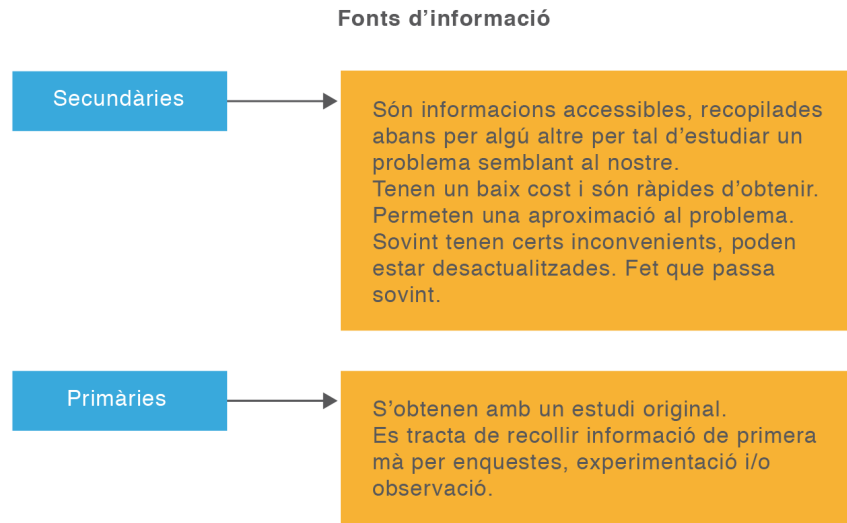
Fonts d’informació

Secundàries

Són informacions accessibles, recopilades abans per algú altre per tal d’estudiar un problema semblant al nostre.
Tenen un baix cost i són ràpides d’obtenir.
Permeten una aproximació al problema.
Sovint tenen certs inconvenients, poden estar desactualitzades. Fet que passa sovint.

Primàries

S’obtenen amb un estudi original.
Es tracta de recollir informació de primera mà per enquestes, experimentació i/o observació.